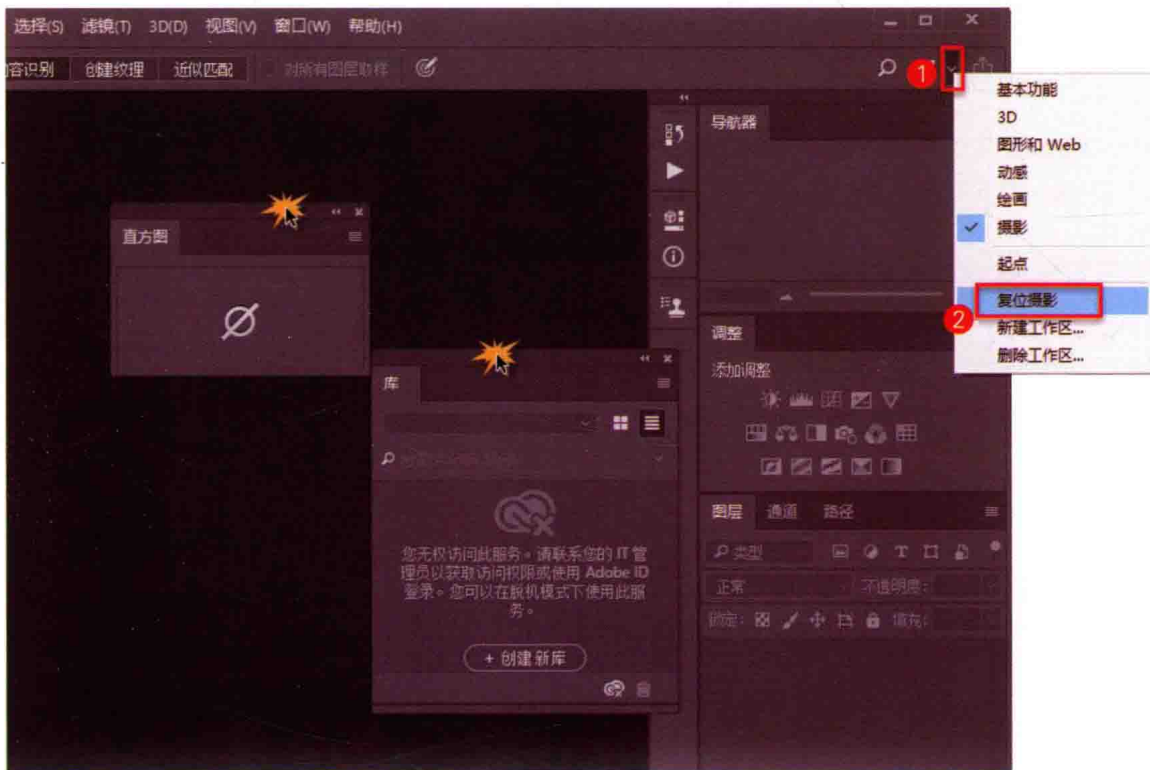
选择(S) 滤镜(T) 3D(D) 视图(V) 窗口(W) 帮助(H)

容识别 创建纹理 近似匹配 对所有图层取样

1

基本功能
3D
图形和 Web
动感
绘画
摄影
起点
复位摄影
新建工作区...
删除工作区...

2

导航器

直方图

库

调整
添加调整

图层 通道 路径
类型
正常 不透明度:
锁定: 填充:

您无权访问此服务。请联系您的 IT 管理员以获取访问权限或使用 Adobe ID 登录。您可以在脱机模式下使用此服务。

+ 创建新库